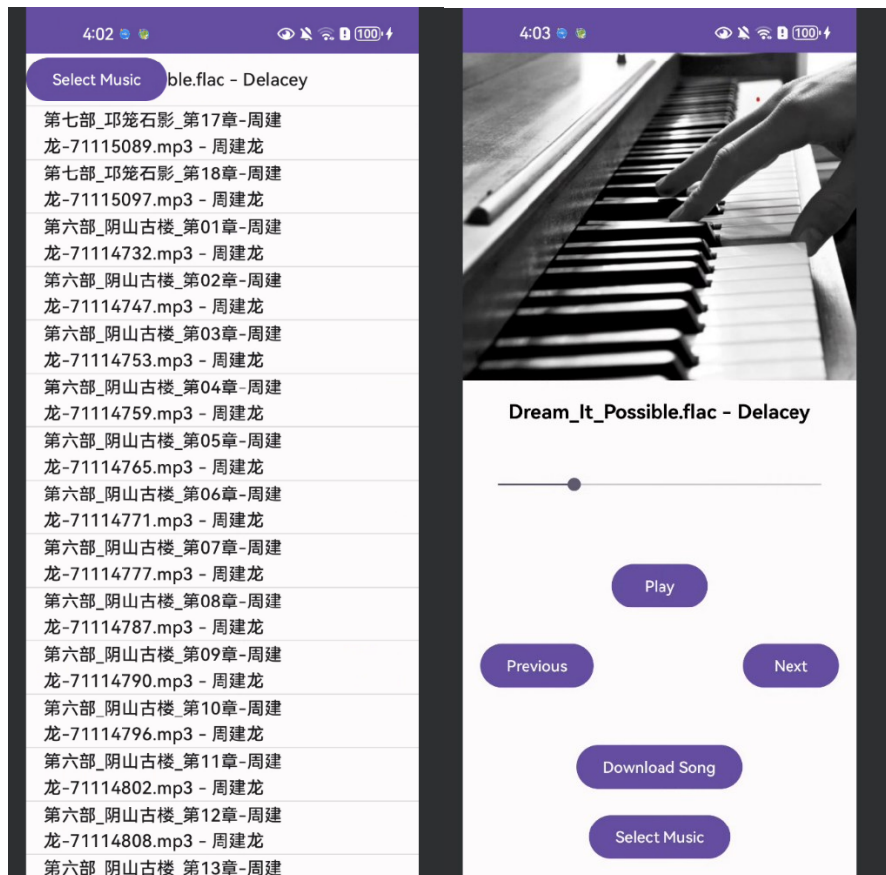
4:02

100

Select Music ble.flac - Delacey

第七部_邛笼石影_第17章-周建龙-71115089.mp3 - 周建龙

第七部_邛笼石影_第18章-周建龙-71115097.mp3 - 周建龙

第六部_阴山古楼_第01章-周建龙-71114732.mp3 - 周建龙

第六部_阴山古楼_第02章-周建龙-71114747.mp3 - 周建龙

第六部_阴山古楼_第03章-周建龙-71114753.mp3 - 周建龙

第六部_阴山古楼_第04章-周建龙-71114759.mp3 - 周建龙

第六部_阴山古楼_第05章-周建龙-71114765.mp3 - 周建龙

第六部_阴山古楼_第06章-周建龙-71114771.mp3 - 周建龙

第六部_阴山古楼_第07章-周建龙-71114777.mp3 - 周建龙

第六部_阴山古楼_第08章-周建龙-71114787.mp3 - 周建龙

第六部_阴山古楼_第09章-周建龙-71114790.mp3 - 周建龙

第六部_阴山古楼_第10章-周建龙-71114796.mp3 - 周建龙

第六部_阴山古楼_第11章-周建龙-71114802.mp3 - 周建龙

第六部_阴山古楼_第12章-周建龙-71114808.mp3 - 周建龙

第六部_阴山古楼_第13章-周建

4:03

100

Dream_It_Possible.flac - Delacey

Play

Previous

Next

Download Song

Select Music